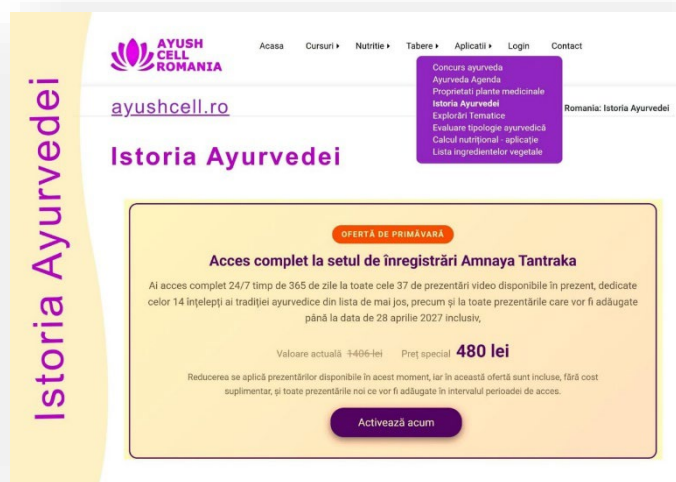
Istoria Ayurvedei

AYUSH CELL ROMANIA

Acasa Cursuri ▸ Nutritie ▸ Tabere ▸ Aplicatii ▸ Login Contact

Concurs ayurveda
Ayurveda Agenda
Proprietati plante medicinale
Istoria Ayurvedei
Explorări Tematice
Evaluare tipologie ayurvedică
Calcul nutrițional - aplicație
Lista ingredientelor vegetale

ayushcell.ro

Romania: Istoria Ayurvedei

Istoria Ayurvedei

OFERTĂ DE PRIMĂVARĂ

Acces complet la setul de înregistrări Amnaya Tantraka

Ai acces complet 24/7 timp de 365 de zile la toate cele 37 de prezentări video disponibile în prezent, dedicate celor 14 înțelepți ai tradiției ayurvedice din lista de mai jos, precum și la toate prezentările care vor fi adăugate până la data de 28 aprilie 2027 inclusiv,

Valoare actuală 1406 lei Preț special 480 lei

Reducerea se aplică prezentărilor disponibile în acest moment, iar în această ofertă sunt incluse, fără cost suplimentar, și toate prezentările noi ce vor fi adăugate în intervalul perioadei de acces.

Activează acum